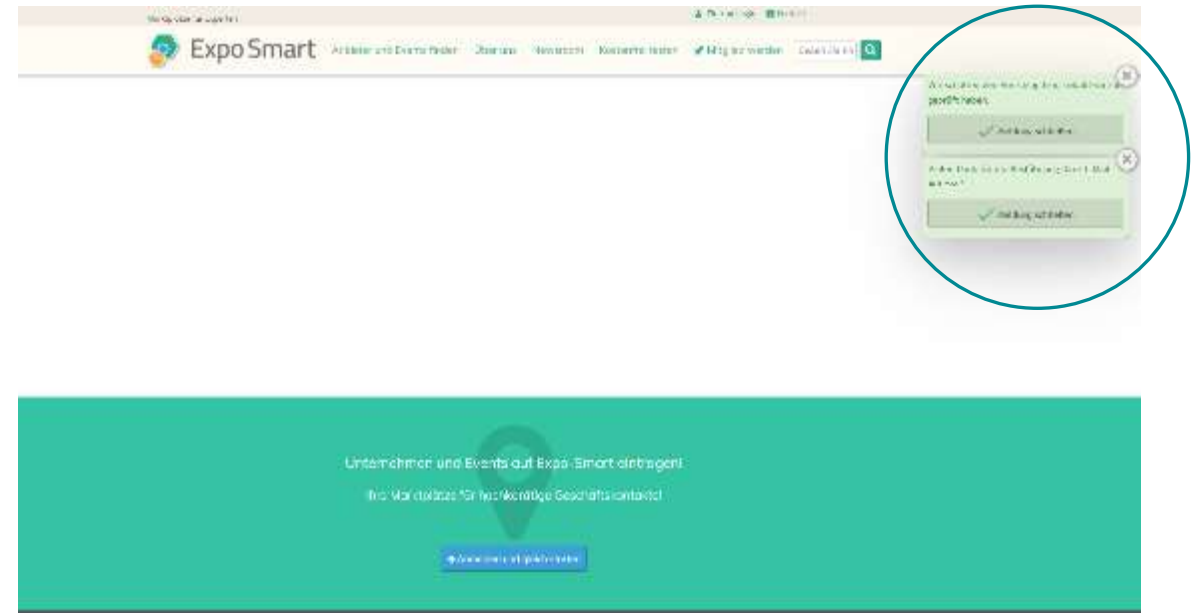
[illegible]

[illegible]

Expo Smart

Anbieter und Events finden

Über uns

Newsroom

Kostenlos testen

Mitglied werden

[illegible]

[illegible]

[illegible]

Meldung schließen

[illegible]

Meldung schließen

Unternehmen und Events auf Expo-Smart eintragen!

Ihr Marktplatz für hochkarätige Geschäftskontakte!

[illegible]